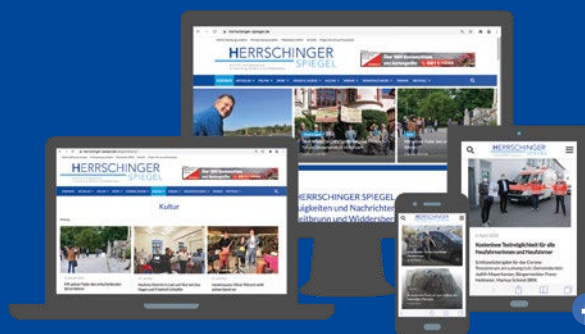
herrschinger-spiegel.de
HERRSCHINGER SPIEGEL
HERRSCHINGER SPIEGEL
Kultur
HERRSCHINGER SPIEGEL
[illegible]uigkeiten und Nachrichten
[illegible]eitbrunn und Widdersber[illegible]
HERRSCHINGER SPIEGEL
Kostenlose Testmöglichkeit für alle Hausfahrtnnen und Hausführer